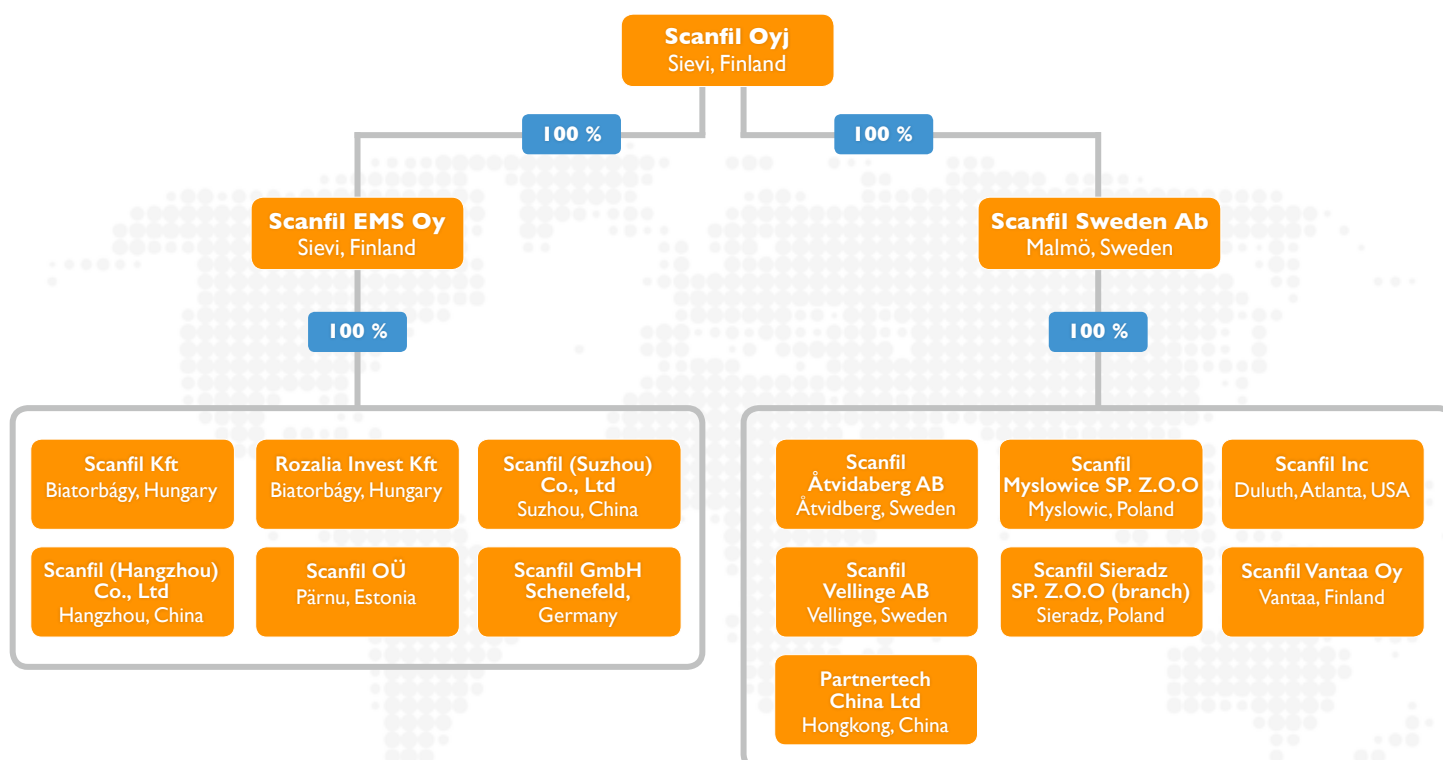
Scanfil Oyj
Sievi, Finland

100 %

100 %

Scanfil EMS Oy
Sievi, Finland

Scanfil Sweden Ab
Malmö, Sweden

100 %

100 %

Scanfil Kft
Biatorbágy, Hungary

Rozalia Invest Kft
Biatorbágy, Hungary

Scanfil (Suzhou) Co., Ltd
Suzhou, China

Scanfil (Hangzhou) Co., Ltd
Hangzhou, China

Scanfil OÜ
Pärnu, Estonia

Scanfil GmbH Schenefeld, Germany

Scanfil Åtvidaberg AB
Åtvidberg, Sweden

Scanfil Myslowice SP. Z.O.O
Myslowic, Poland

Scanfil Inc
Duluth, Atlanta, USA

Scanfil Vellinge AB
Vellinge, Sweden

Scanfil Sieradz SP. Z.O.O (branch)
Sieradz, Poland

Scanfil Vantaa Oy
Vantaa, Finland

Partnertech China Ltd
Hongkong, China